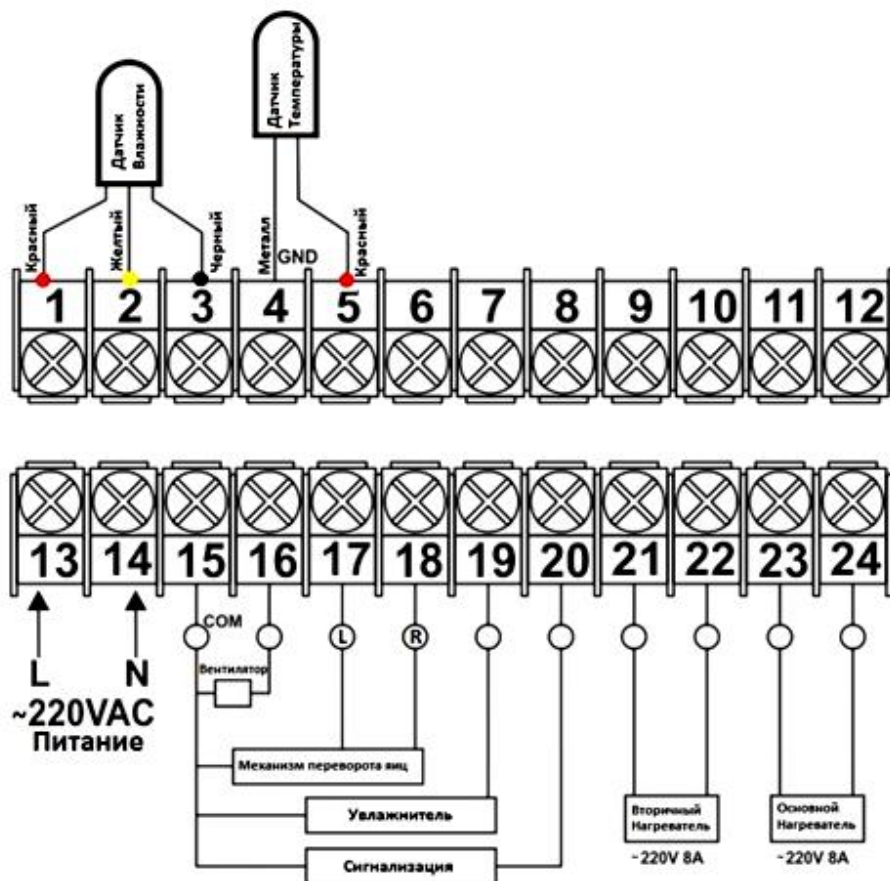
Датчик Влажности

Датчик Температуры

Красный
Желтый
Черный
Металл
GND
Красный

| 1 | 2 | 3 | 4 | 5 | 6 | 7 | 8 | 9 | 10 | 11 | 12 |
|---|---|---|---|---|---|---|---|---|---|---|---|

| 13 | 14 | 15 | 16 | 17 | 18 | 19 | 20 | 21 | 22 | 23 | 24 |
|---|---|---|---|---|---|---|---|---|---|---|---|

COM
L
R

L N
~220VAC
Питание

Вентилятор

Механизм переворота яиц

Увлажнитель

Сигнализация

Вторичный Нагреватель
~220V 8A

Основной Нагреватель
~220V 8A